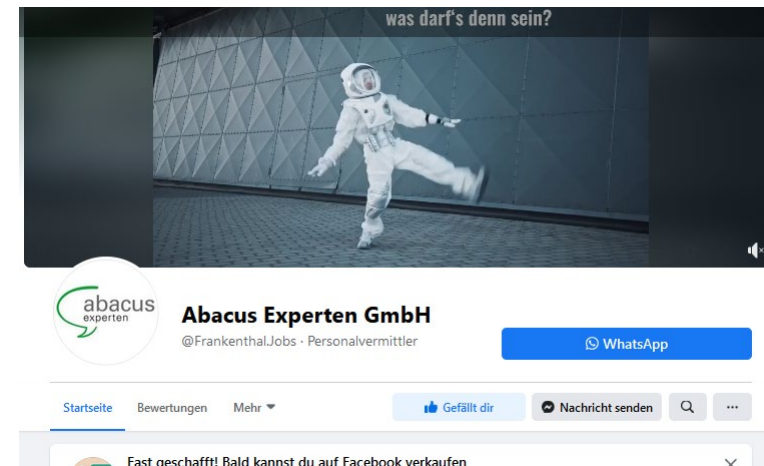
was darf's denn sein?

abacus experten

Abacus Experten GmbH

@Frankenthal.Jobs · Personalvermittler

WhatsApp

Startseite Bewertungen Mehr

Gefällt dir

Nachricht senden

...

Fast geschafft! Bald kannst du auf Facebook verkaufen

×